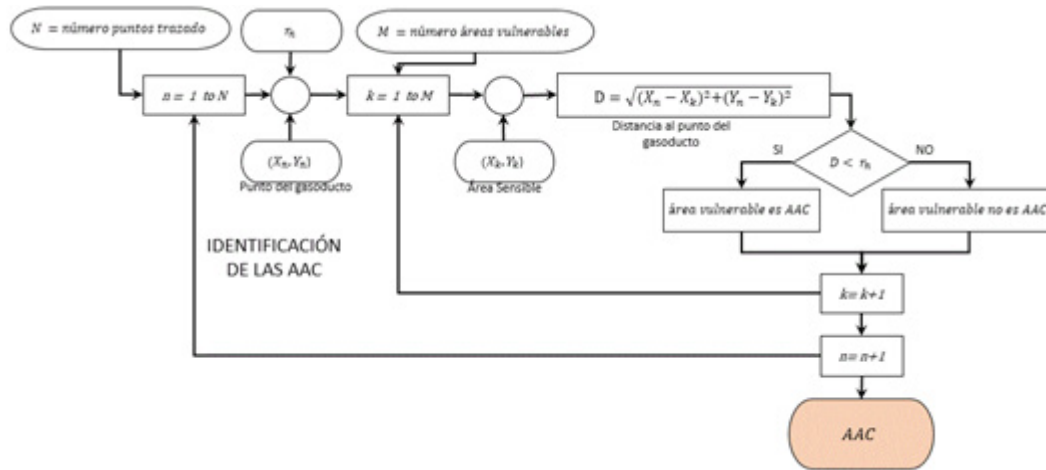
$N$ = número puntos trazado

$r_k$

$M$ = número áreas vulnerables

$n = 1$ to $N$

$k = 1$ to $M$

$D = \sqrt{(X_n - X_k)^2 + (Y_n - Y_k)^2}$

Distancia al punto del gasoducto

$(X_n, Y_n)$
Punto del gasoducto

$(X_k, Y_k)$
Área Sensible

SI

$D < r_k$

NO

área vulnerable es AAC

área vulnerable no es AAC

IDENTIFICACIÓN DE LAS AAC

$k = k+1$

$n = n+1$

AAC